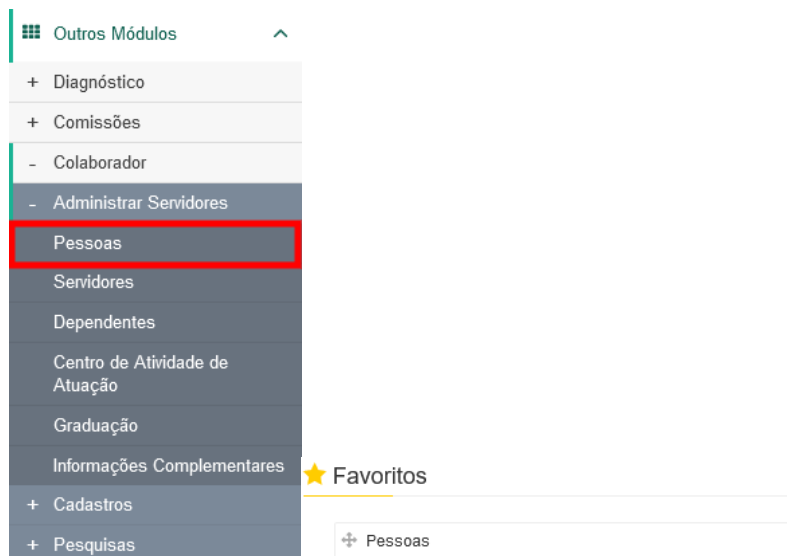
Outros Módulos

+ Diagnóstico

+ Comissões

- Colaborador

- Administrar Servidores

Pessoas

Servidores

Dependentes

Centro de Atividade de Atuação

Graduação

Informações Complementares

+ Cadastros

+ Pesquisas

Favoritos

Pessoas